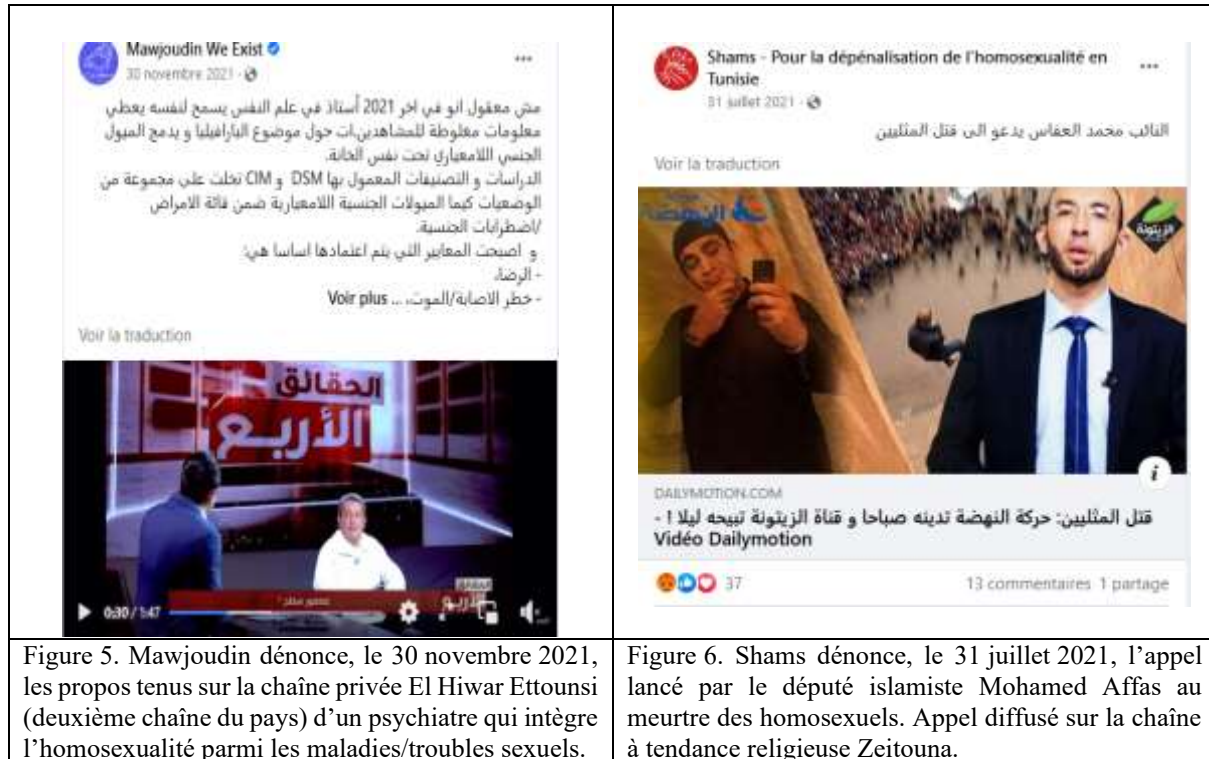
| Mawjoudin We Exist<br>30 novembre 2021 · ...<br>مش معقول انو في اخر 2021 أستاذ في علم النفس يسمح لنفسه يعطي معلومات مغلوطة للمشاهدين.ات حول موضوع البارافيليا و يدمج الميول الجنسي اللامعياري تحت نفس الخانة.<br>الدراسات و التصنيفات المعمول بها DSM و CIM تخلت على مجموعة من الوضعيات كيما الميولات الجنسية اللامعيارية ضمن فئة الامراض /اضطرابات الجنسية.<br>و اصبحت المعايير التي يتم اعتمادها اساسا هي:<br>- الرضا،<br>- خطر الاصابة/الموت... Voir plus<br>Voir la traduction<br>الحقائق الأربع<br>0:30 / 1:47 | Shams - Pour la dépénalisation de l'homosexualité en Tunisie ...<br>31 juillet 2021 ·<br>النائب محمد العفاس يدعو الى قتل المثليين<br>Voir la traduction<br>النهضة<br>الزيتونة<br>DAILYMOTION.COM<br>قتل المثليين: حركة النهضة تدينه صباحا و قناة الزيتونة تبيحه ليلا ! - Vidéo Dailymotion<br>37 13 commentaires 1 partage |
|---|---|
| Figure 5. Mawjoudin dénonce, le 30 novembre 2021, les propos tenus sur la chaîne privée El Hiwar Ettounsi (deuxième chaîne du pays) d'un psychiatre qui intègre l'homosexualité parmi les maladies/troubles sexuels. | Figure 6. Shams dénonce, le 31 juillet 2021, l'appel lancé par le député islamiste Mohamed Affas au meurtre des homosexuels. Appel diffusé sur la chaîne à tendance religieuse Zeitouna. |